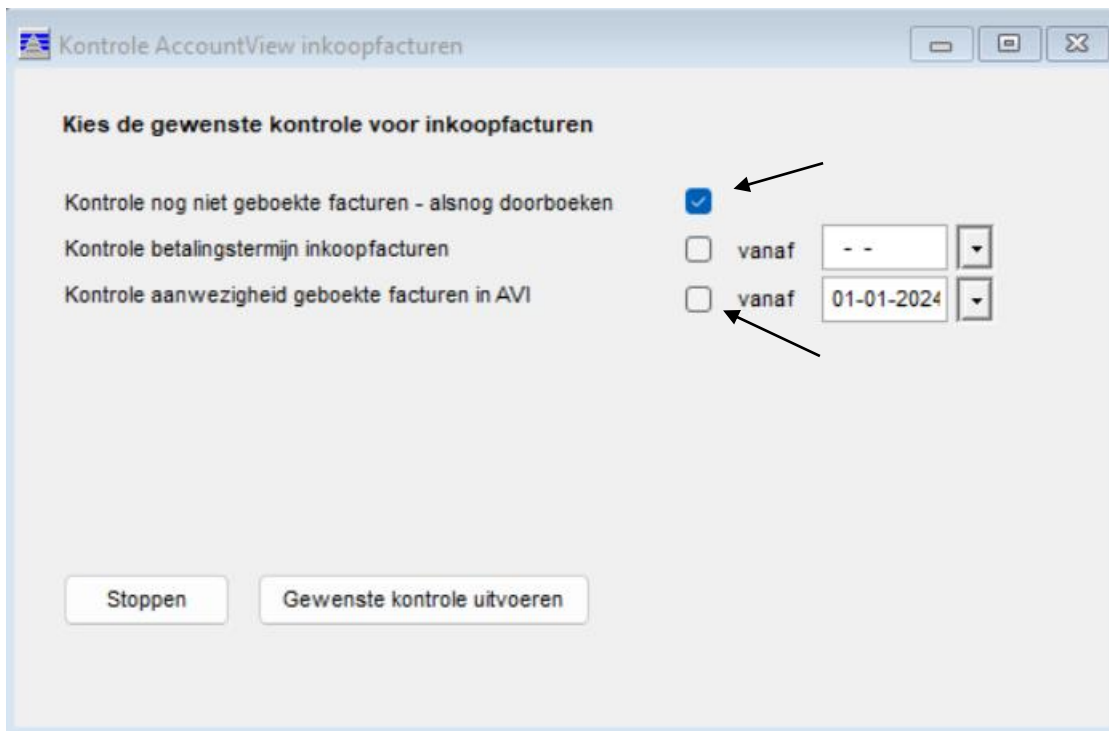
Kontrole AccountView inkoopfacturen

Kies de gewenste kontrole voor inkoopfacturen

Kontrole nog niet geboekte facturen - alsnog doorboeken

Kontrole betalingstermijn inkoopfacturen vanaf - -

Kontrole aanwezigheid geboekte facturen in AVI vanaf 01-01-2024

Stoppen

Gewenste kontrole uitvoeren